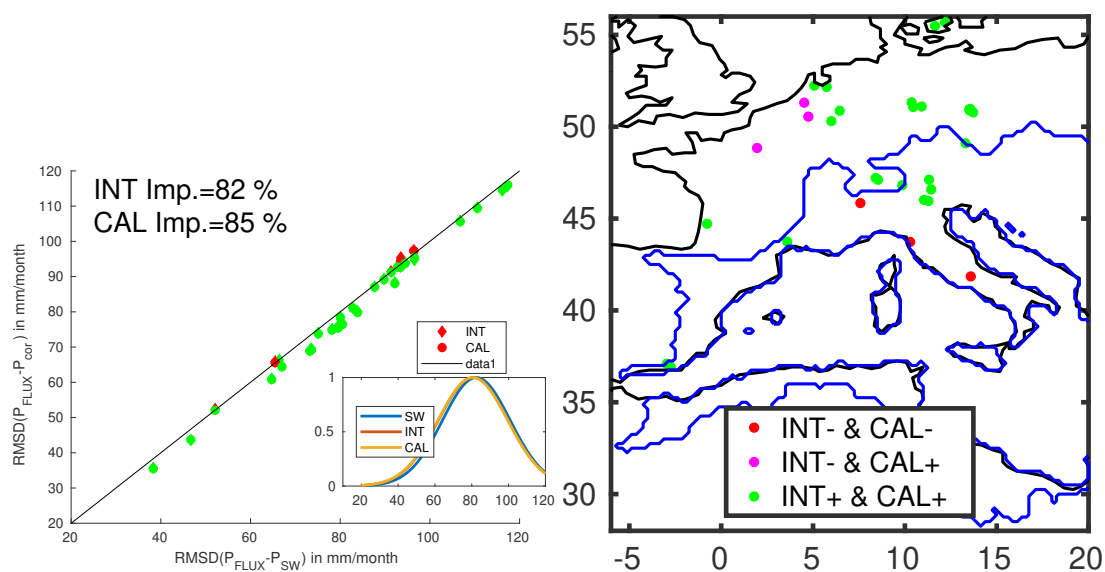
INT Imp.=82 %
CAL Imp.=85 %

120
110
100
90
80
70
60
50
40
30
20

RMSD($P_{FLUX}$-$P_{cor}$) in mm/month

20
40
60
80
100
120

RMSD($P_{FLUX}$-$P_{SW}$) in mm/month

INT
CAL
data1

1
0.5
0

SW
INT
CAL

20
40
60
80
100
120

55
50
45
40
35
30

-5
0
5
10
15
20

INT- & CAL-
INT- & CAL+
INT+ & CAL+